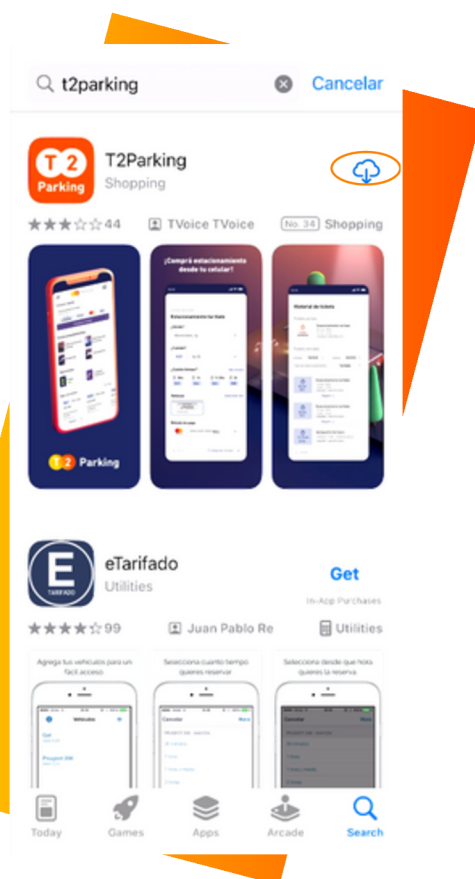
t2parking
Cancelar

T2 Parking
T2Parking
Shopping

44
TVoice TVoice
No. 34 Shopping

T2 Parking

¡Comprá estacionamiento desde tu celular!

Historial de tickets

E TARIFADO
eTarifado
Utilities
Get
In-App Purchases

99
Juan Pablo Re
Utilities

Agrega tus vehículos para un fácil acceso

Selecciona cuanto tiempo quieres reservar

Selecciona desde que hora quieres la reserva

Today
Games
Apps
Arcade
Search